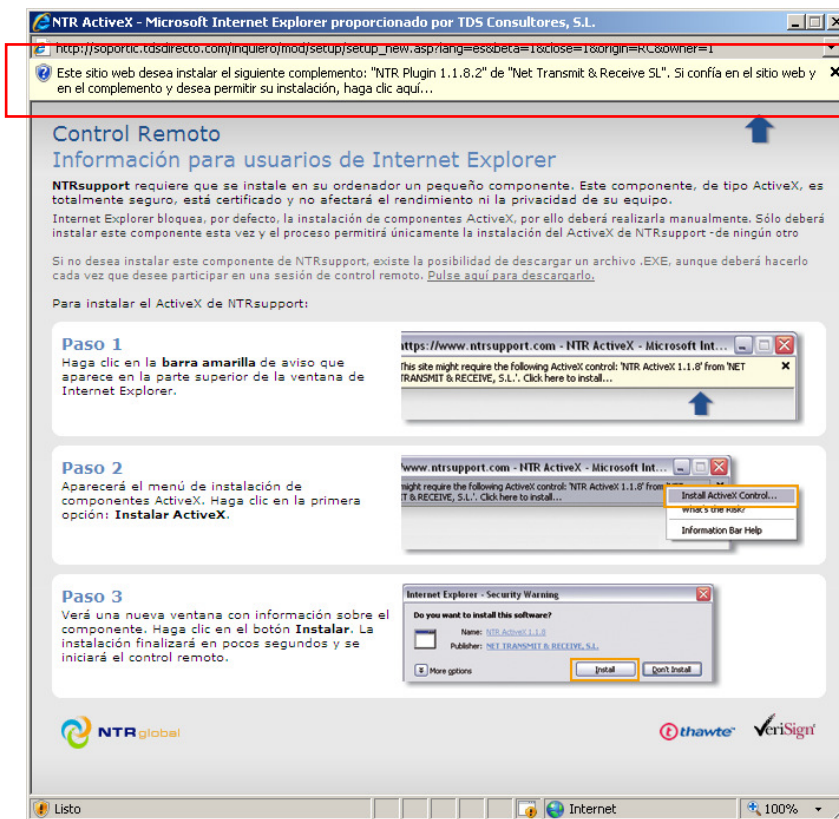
NTR ActiveX - Microsoft Internet Explorer proporcionado por TDS Consultores, S.L.

http://soportic.tdsdirecto.com/inquiero/mod/setup/setup_new.asp?lang=es&beta=1&close=1&origin=RC&owner=1

Este sitio web desea instalar el siguiente complemento: "NTR Plugin 1.1.8.2" de "Net Transmit & Receive SL". Si confía en el sitio web y en el complemento y desea permitir su instalación, haga clic aquí...

Control Remoto
Información para usuarios de Internet Explorer

NTRsupport requiere que se instale en su ordenador un pequeño componente. Este componente, de tipo ActiveX, es totalmente seguro, está certificado y no afectará el rendimiento ni la privacidad de su equipo.
Internet Explorer bloquea, por defecto, la instalación de componentes ActiveX, por ello deberá realizarla manualmente. Sólo deberá instalar este componente esta vez y el proceso permitirá únicamente la instalación del ActiveX de NTRsupport -de ningún otro

Si no desea instalar este componente de NTRsupport, existe la posibilidad de descargar un archivo .EXE, aunque deberá hacerlo cada vez que desee participar en una sesión de control remoto. Pulse aquí para descargarlo.

Para instalar el ActiveX de NTRsupport:

Paso 1
Haga clic en la barra amarilla de aviso que aparece en la parte superior de la ventana de Internet Explorer.

https://www.ntrsupport.com - NTR ActiveX - Microsoft Int...
This site might require the following ActiveX control: 'NTR ActiveX 1.1.8' from 'NET TRANSMIT & RECEIVE, S.L.'. Click here to install...

Paso 2
Aparecerá el menú de instalación de componentes ActiveX. Haga clic en la primera opción: Instalar ActiveX.

www.ntrsupport.com - NTR ActiveX - Microsoft Int...
might require the following ActiveX control: 'NTR ActiveX 1.1.8' from 'NET T & RECEIVE, S.L.'. Click here to install...
Install ActiveX Control...
What's the Risk?
Information Bar Help

Paso 3
Verá una nueva ventana con información sobre el componente. Haga clic en el botón Instalar. La instalación finalizará en pocos segundos y se iniciará el control remoto.

Internet Explorer - Security Warning
Do you want to install this software?
Name: NTR ActiveX 1.1.0
Publisher: NET TRANSMIT & RECEIVE, S.L.
More options
Install
Don't Install

NTRglobal
thawte
VeriSign

Listo
Internet
100%